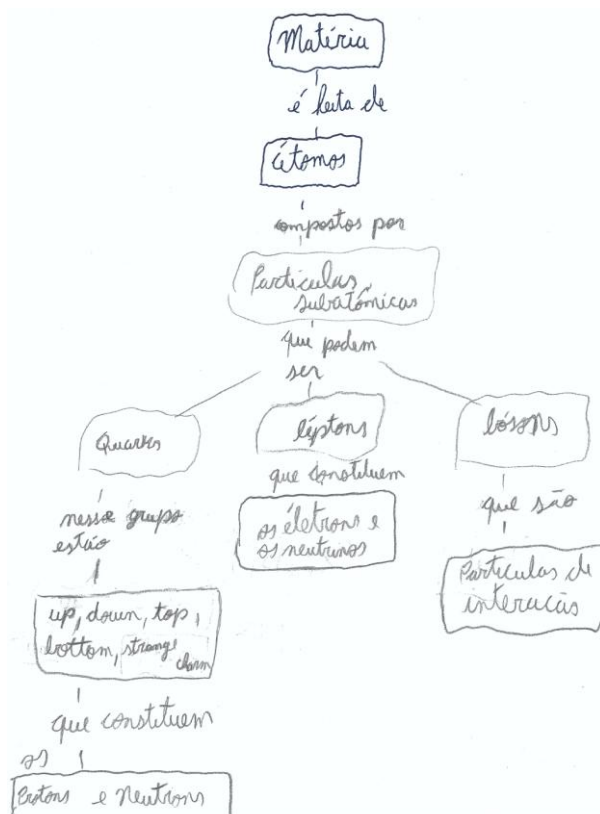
Matéria

é feita de

átomos

compostos por

Partículas subatômicas

que podem ser

Quarks

léptons

bósons

nesse grupo estão

que constituem

os elétrons e os neutrinos

que são

Partículas de interação

up, down, top, bottom, strange, charm

que constituem os

Prótons e Neutrons